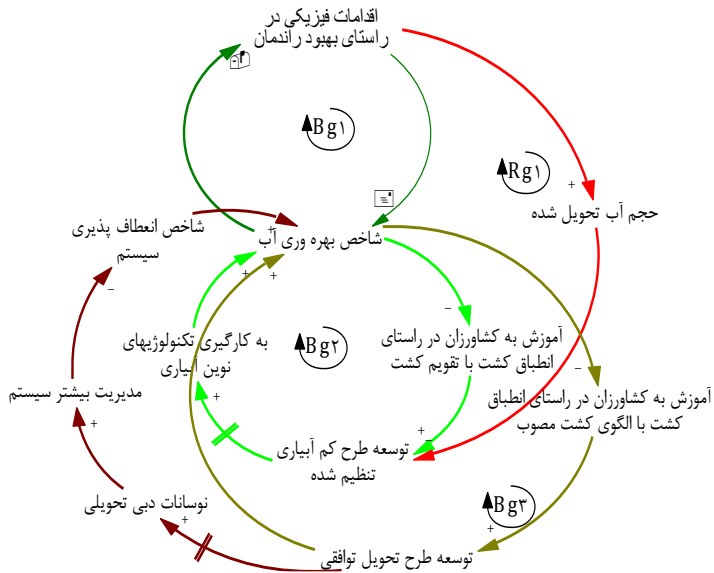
اقدامات فیزیکی در راستای بهبود راندمان

Bg۱

Rg۱

+

حجم آب تحویل شده

شاخص انعطاف پذیری سیستم

شاخص بهره وری آب

+

+

-

-

آموزش به کشاورزان در راستای انطباق کشت با تقویم کشت

به کارگیری تکنولوژیهای نوین آبیاری

Bg۲

-

آموزش به کشاورزان در راستای انطباق کشت با الگوی کشت مصوب

مدیریت بیشتر سیستم

+

توسعه طرح کم آبیاری تنظیم شده

-

+

نوسانات دبی تحویلی

Bg۳

+

توسعه طرح تحویل توافقی